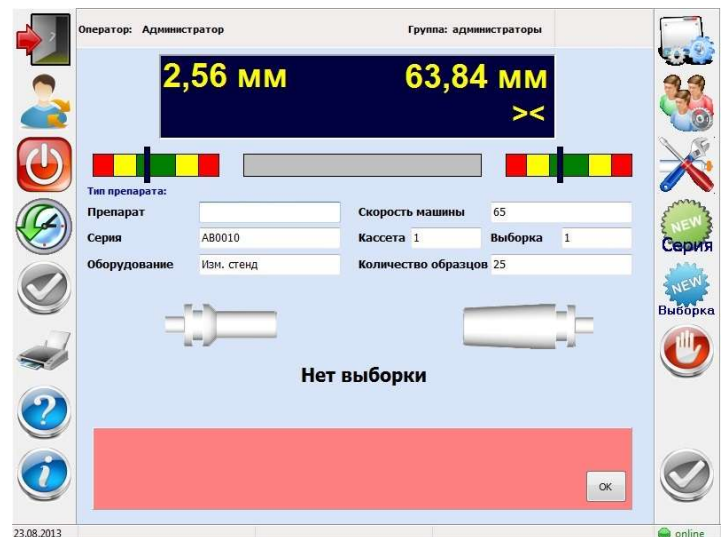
Оператор: Администратор

Группа: администраторы

2,56 мм

63,84 мм

><

Тип препарата:

Препарат

Скорость машины 65

Серия АВ0010

Кассета 1

Выборка 1

Оборудование Изм. стенд

Количество образцов 25

Нет выборки

OK

NEW
Серия

NEW
Выборка

23.08.2013

online